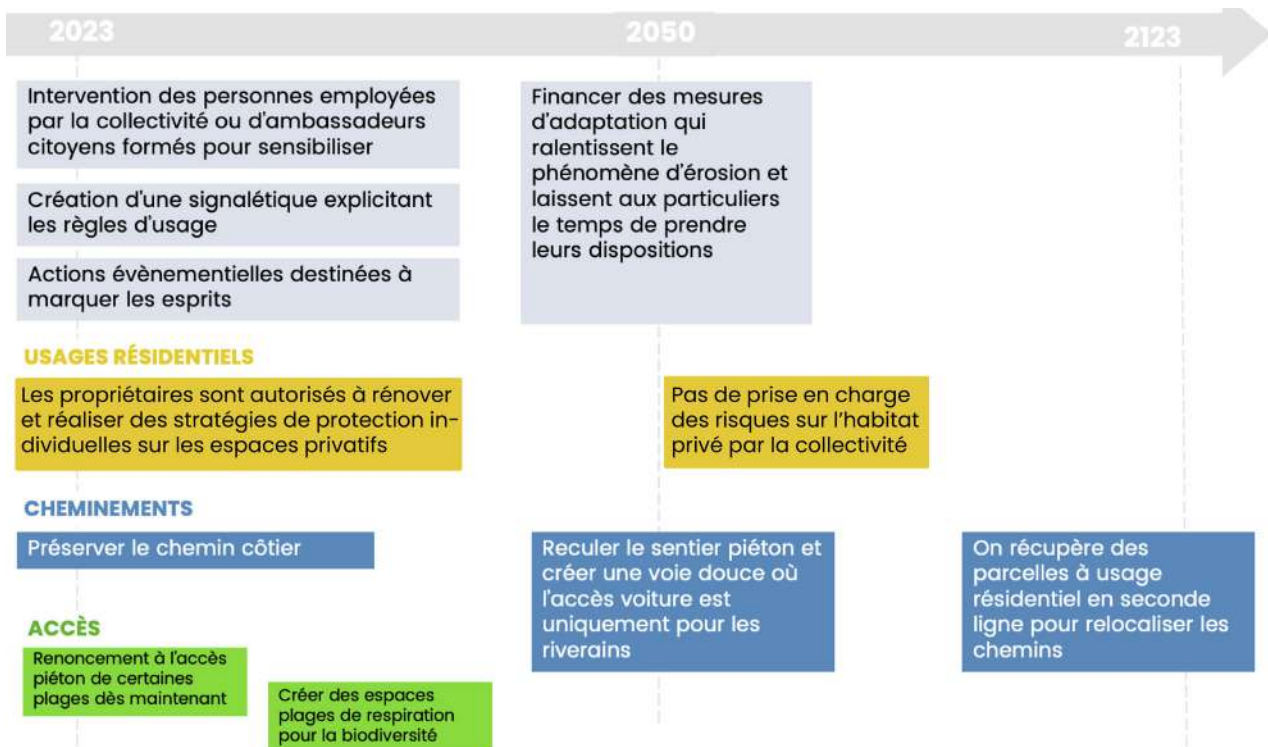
2023

2050

2123

Intervention des personnes employées par la collectivité ou d'ambassadeurs citoyens formés pour sensibiliser

Création d'une signalétique explicitant les règles d'usage

Actions évènementielles destinées à marquer les esprits

Financer des mesures d'adaptation qui ralentissent le phénomène d'érosion et laissent aux particuliers le temps de prendre leurs dispositions

USAGES RÉSIDENTIELS

Les propriétaires sont autorisés à rénover et réaliser des stratégies de protection individuelles sur les espaces privatifs

Pas de prise en charge des risques sur l'habitat privé par la collectivité

CHEMINEMENTS

Préserver le chemin côtier

Reculer le sentier piéton et créer une voie douce où l'accès voiture est uniquement pour les riverains

On récupère des parcelles à usage résidentiel en seconde ligne pour relocaliser les chemins

ACCÈS

Renoncement à l'accès piéton de certaines plages dès maintenant

Créer des espaces plages de respiration pour la biodiversité